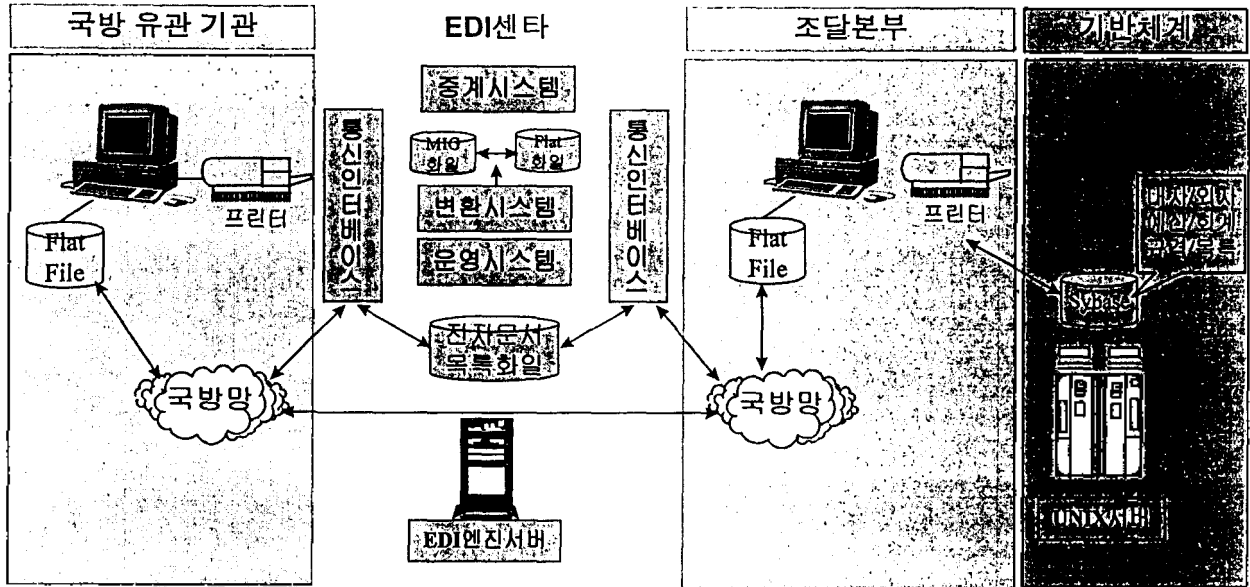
국방 유관 기관

EDI센타

조달본부

기반체계

중계시스템

MIG 화일

Flat 화일

변환시스템

운영시스템

통신인터베이스

통신인터베이스

프린터

Flat File

프린터

Flat File

계차/외자 예산/회계 유지/목록

Sybase

전자문서 목록화일

국방망

국방망

UNIX서버

EDI엔진서버